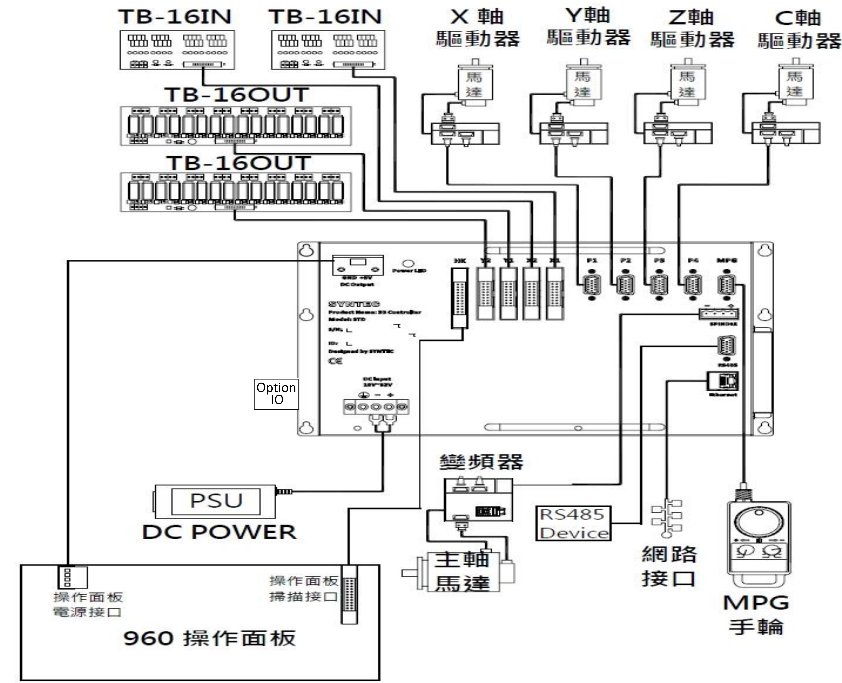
TB-16IN TB-16IN X 軸 驅動器 Y軸 驅動器 Z軸 驅動器 C軸 驅動器

馬達 馬達 馬達 馬達

TB-16OUT

TB-16OUT

GND +5V DC Output

Power LED

HK Y2 Y1 X2 X1 P1 P2 P3 P4 MPG

SYNTEC

Product Name: EX Controller

Model: STD

S/N:

ID:

Designed by SYNTEC

CE

SPINDLE

RS485

Ethernet

DC Input 19V~32V

Option IO

變頻器

PSU

DC POWER

RS485 Device

主軸 馬達

網路 接口

MPG 手輪

操作面板 電源接口

操作面板 掃描接口

960 操作面板